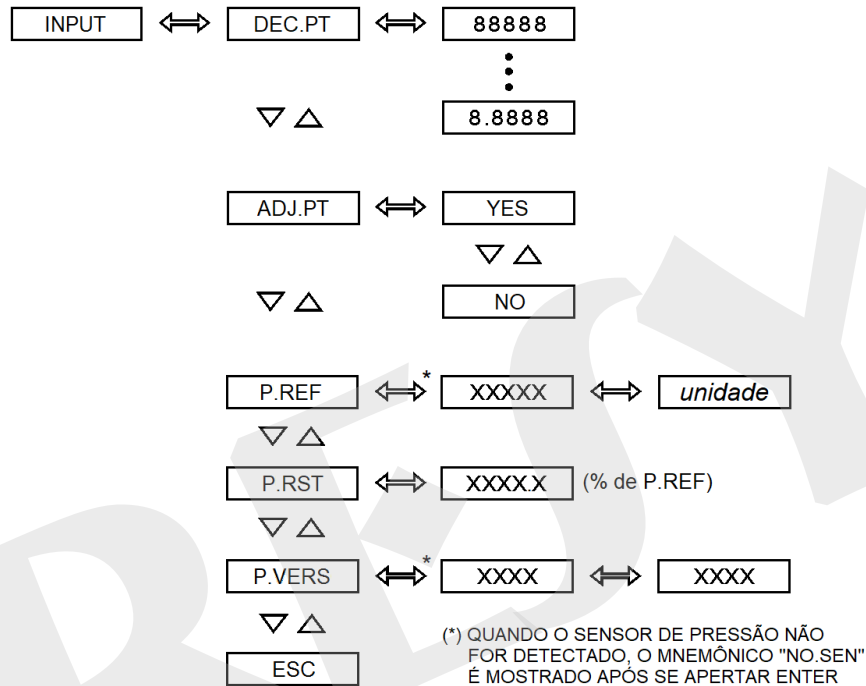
INPUT ⟺ DEC.PT ⟺ 88888

8.8888

▽△

ADJ.PT ⟺ YES

▽△

▽△ NO

P.REF ⟺* XXXXX ⟺ *unidade*

▽△

P.RST ⟺ XXXX.X (% de P.REF)

▽△

P.VERS ⟺* XXXX ⟺ XXXX

▽△

ESC

(*) QUANDO O SENSOR DE PRESSÃO NÃO FOR DETECTADO, O MNEMÔNICO "NO.SEN" É MOSTRADO APÓS SE APERTAR ENTER

RESY